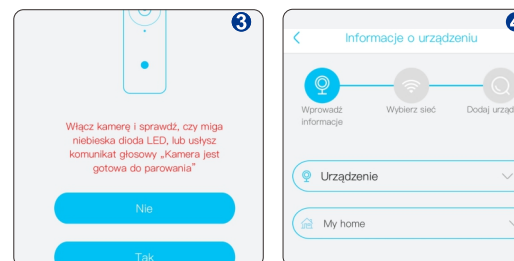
3

Włącz kamerę i sprawdź, czy miga niebieska dioda LED, lub usłysz komunikat głosowy „Kamera jest gotowa do parowania"

Nie

Tak

4

<

Informacje o urządzeniu

Wprowadź informacje

Wybierz sieć

Dodaj urządz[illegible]

Urządzenie

My home